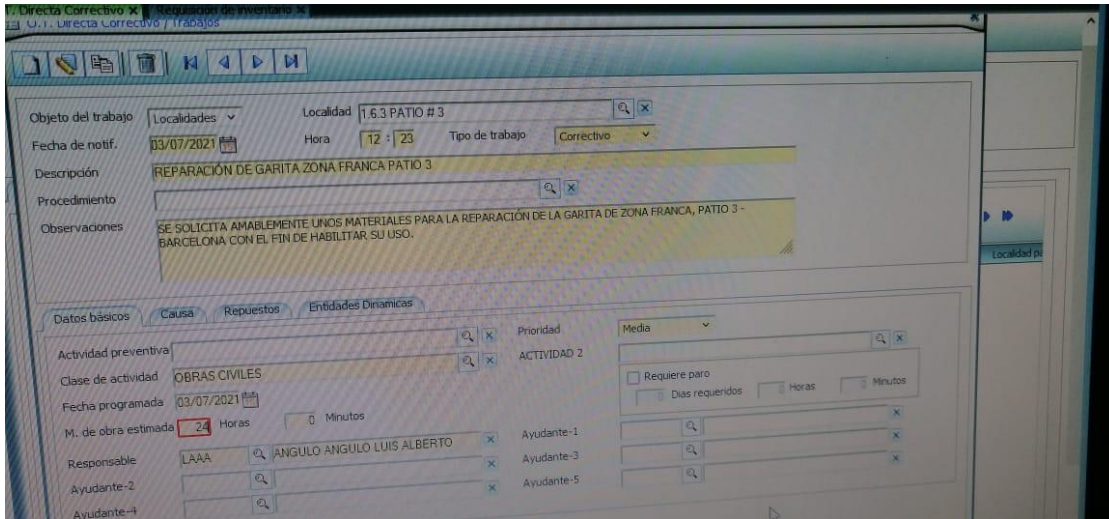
Directa Correctivo × Requisición de inventario ×
O.T. Directa Correctivo / Trabajos

Objeto del trabajo Localidades
Localidad 1.6.3 PATIO # 3
Fecha de notif. 03/07/2021
Hora 12 : 23
Tipo de trabajo Correctivo
Descripción REPARACIÓN DE GARITA ZONA FRANCA PATIO 3
Procedimiento
Observaciones SE SOLICITA AMABLEMENTE UNOS MATERIALES PARA LA REPARACIÓN DE LA GARITA DE ZONA FRANCA, PATIO 3 - BARCELONA CON EL FIN DE HABILITAR SU USO.

Datos básicos Causa Repuestos Entidades Dinamicas

Actividad preventiva
Prioridad Media
ACTIVIDAD 2
Clase de actividad OBRAS CIVILES
Requiere paro
Dias requeridos Horas Minutos
Fecha programada 03/07/2021
M. de obra estimada 24 Horas 0 Minutos
Responsable LAAA ANGULO ANGULO LUIS ALBERTO
Ayudante-1
Ayudante-2
Ayudante-3
Ayudante-4
Ayudante-5

Localidad p